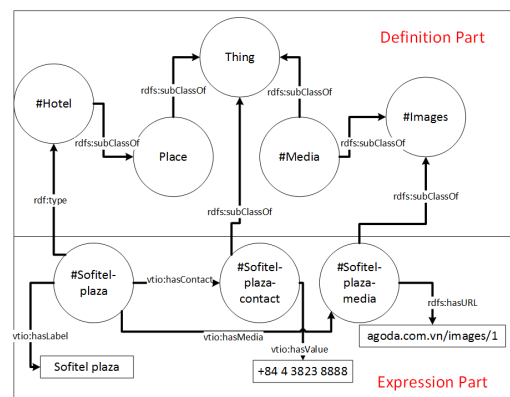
Definition Part

Thing

rdfs:subClassOf

rdfs:subClassOf

#Hotel

#Images

rdfs:subClassOf

Place

#Media

rdfs:subClassOf

rdfs:subClassOf

rdf:type

rdfs:subClassOf

#Sofitel-plaza

vtio:hasContact

#Sofitel-plaza-contact

#Sofitel-plaza-media

rdfs:hasURL

vtio:hasLabel

vtio:hasMedia

agoda.com.vn/images/1

vtio:hasValue

Sofitel plaza

+84 4 3823 8888

Expression Part